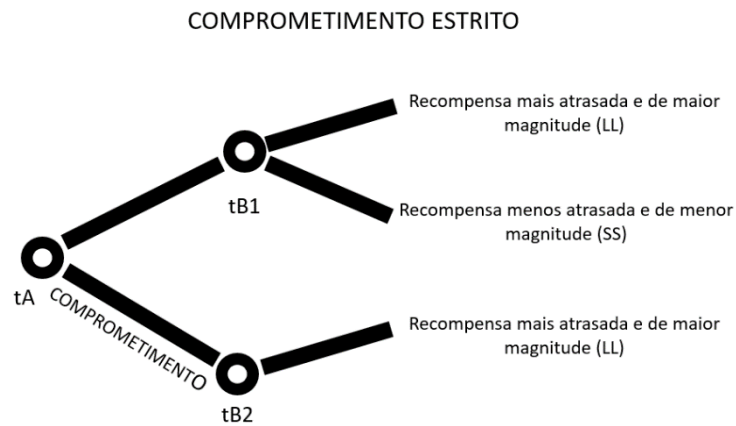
COMPROMETIMENTO ESTRITO

tB1

Recompensa mais atrasada e de maior magnitude (LL)

Recompensa menos atrasada e de menor magnitude (SS)

tA

COMPROMETIMENTO

tB2

Recompensa mais atrasada e de maior magnitude (LL)